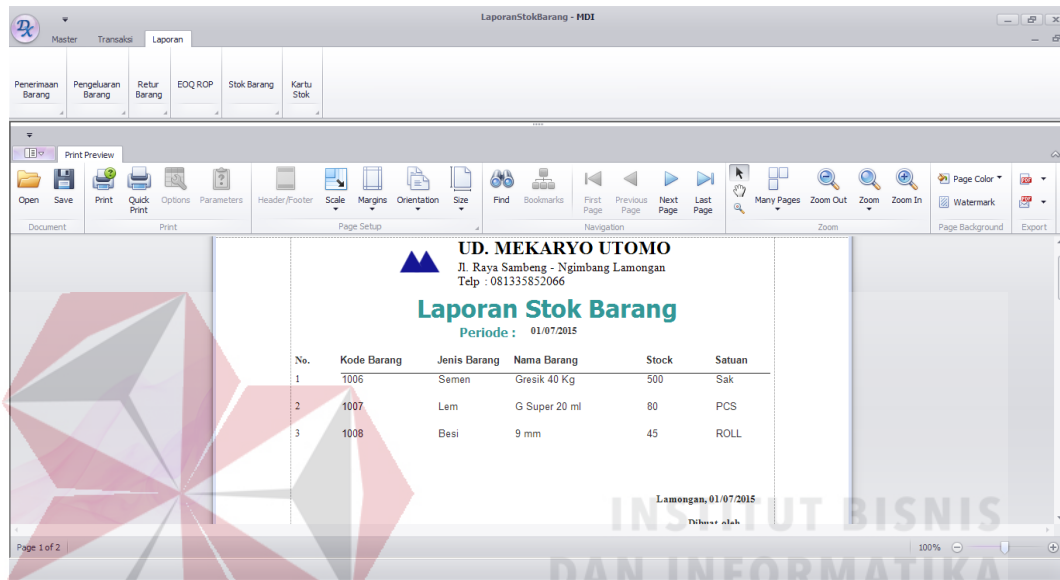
LaporanStokBarang - MDI

Master Transaksi Laporan

Penerimaan Barang
Pengeluaran Barang
Retur Barang
EOQ ROP
Stok Barang
Kartu Stok

Print Preview

Open Save Document
Print Quick Print Options Parameters Print
Header/Footer Scale Margins Orientation Size Page Setup
Find Bookmarks First Page Previous Page Next Page Last Page Navigation
Many Pages Zoom Out Zoom Zoom In Zoom
Page Color Watermark Page Background
Export

UD. MEKARYO UTOMO
Jl. Raya Sambeng - Ngimbang Lamongan
Telp : 081335852066

Laporan Stok Barang
Periode : 01/07/2015

| No. | Kode Barang | Jenis Barang | Nama Barang | Stock | Satuan |
|---|---|---|---|---|---|
| 1 | 1006 | Semen | Gresik 40 Kg | 500 | Sak |
| 2 | 1007 | Lem | G Super 20 ml | 80 | PCS |
| 3 | 1008 | Besi | 9 mm | 45 | ROLL |

Lamongan, 01/07/2015
Dibuat oleh

Page 1 of 2
100%

INSTITUT BISNIS
DAN INFORMATIKA